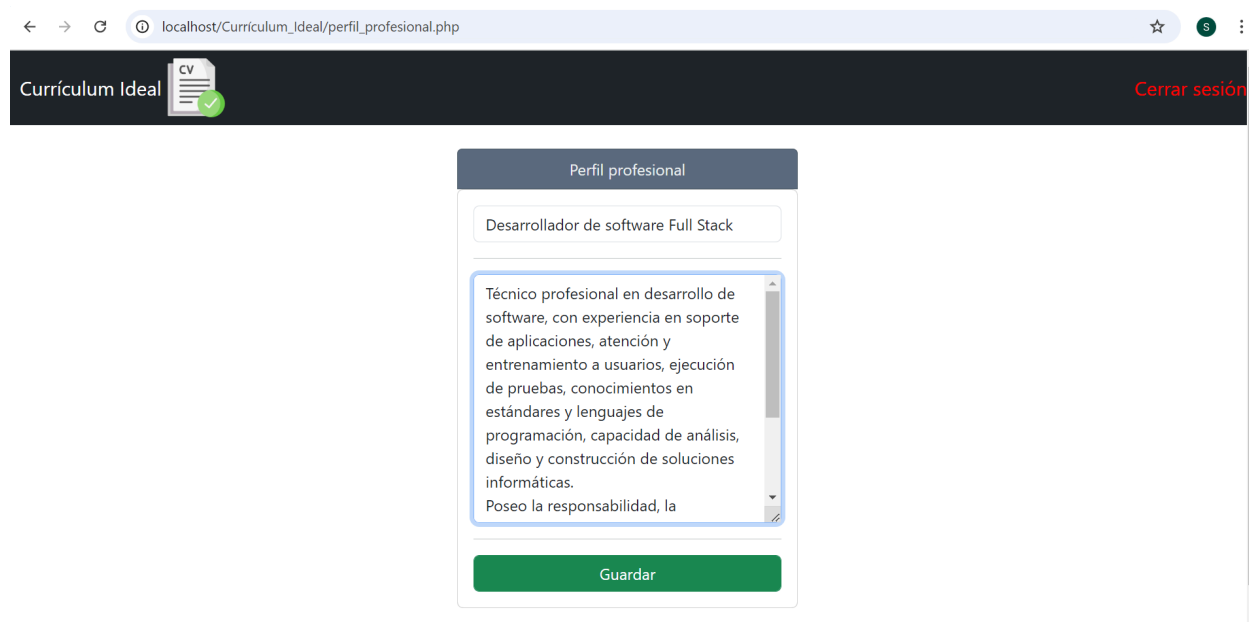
localhost/Currículum_Ideal/perfil_profesional.php

S

Currículum Ideal CV

Cerrar sesión

Perfil profesional

Desarrollador de software Full Stack

Técnico profesional en desarrollo de software, con experiencia en soporte de aplicaciones, atención y entrenamiento a usuarios, ejecución de pruebas, conocimientos en estándares y lenguajes de programación, capacidad de análisis, diseño y construcción de soluciones informáticas.
Poseo la responsabilidad, la

Guardar